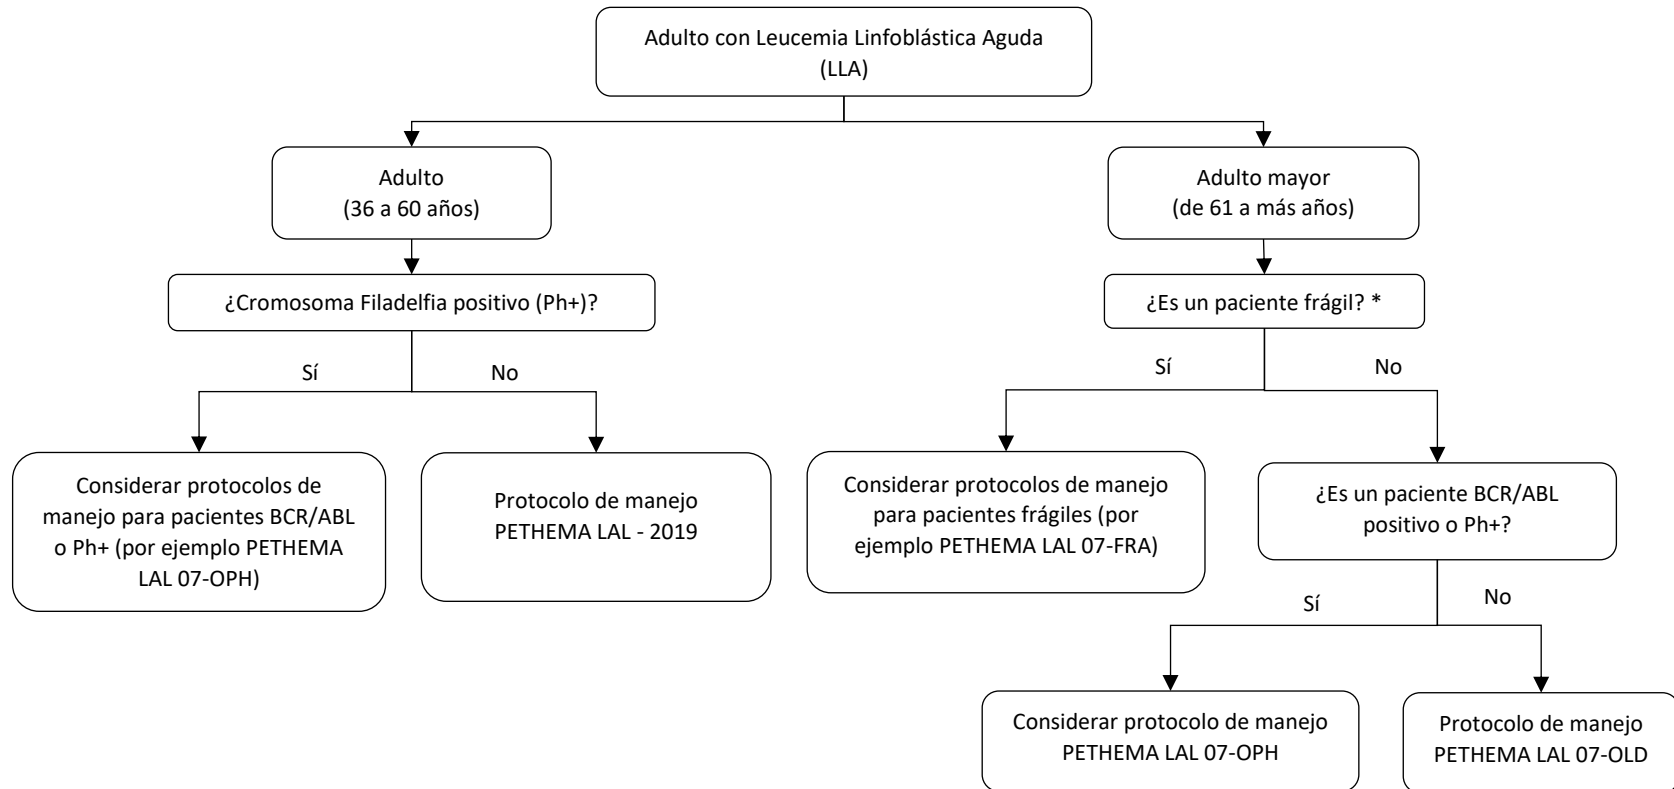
Adulto con Leucemia Linfoblástica Aguda (LLA)

Adulto (36 a 60 años)

Adulto mayor (de 61 a más años)

¿Cromosoma Filadelfia positivo (Ph+)?

Sí

No

¿Es un paciente frágil? *

Sí

No

Considerar protocolos de manejo para pacientes BCR/ABL o Ph+ (por ejemplo PETHEMA LAL 07-OPH)

Protocolo de manejo PETHEMA LAL - 2019

Considerar protocolos de manejo para pacientes frágiles (por ejemplo PETHEMA LAL 07-FRA)

¿Es un paciente BCR/ABL positivo o Ph+?

Sí

No

Considerar protocolo de manejo PETHEMA LAL 07-OPH

Protocolo de manejo PETHEMA LAL 07-OLD